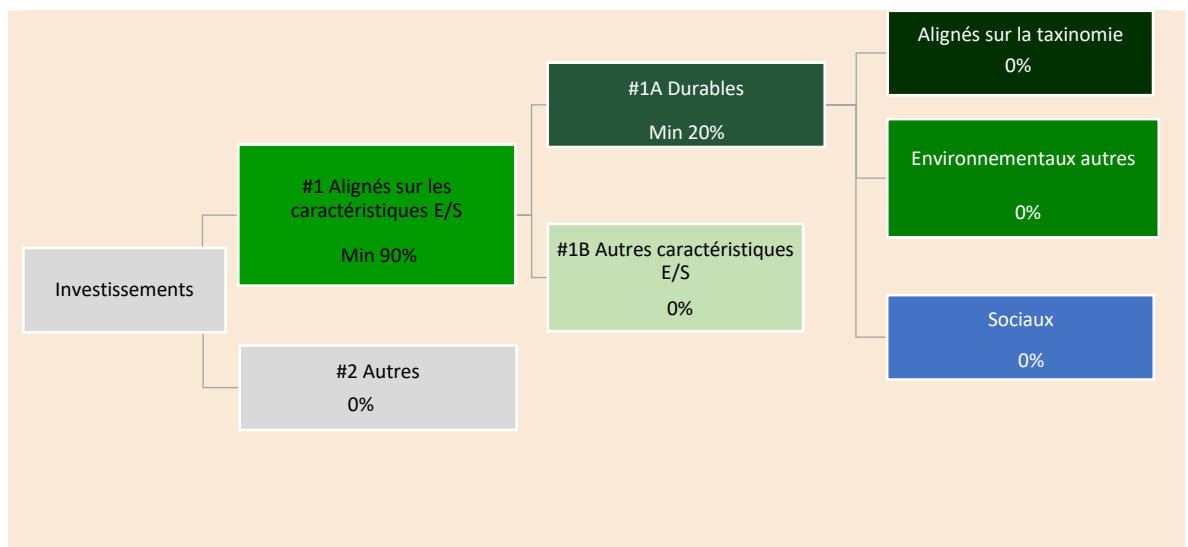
Investissements

#1 Alignés sur les caractéristiques E/S

Min 90%

#2 Autres

0%

#1A Durables

Min 20%

#1B Autres caractéristiques E/S

0%

Alignés sur la taxinomie

0%

Environnementaux autres

0%

Sociaux

0%